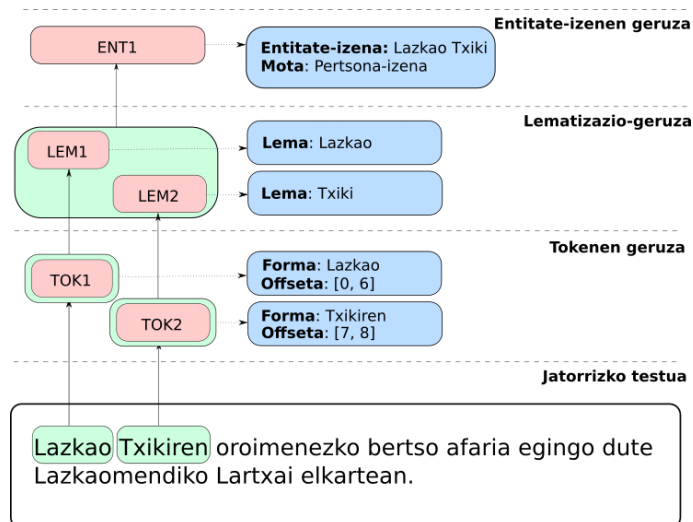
Entitate-izenen geruza

ENT1

Entitate-izena: Lazkao Txiki
Mota: Pertsona-izena

Lematizazio-geruza

LEM1

Lema: Lazkao

LEM2

Lema: Txiki

Tokenen geruza

TOK1

Forma: Lazkao
Offseta: [0, 6]

TOK2

Forma: Txikiren
Offseta: [7, 8]

Jatorrizko testua

Lazkao Txikiren oroimenezko bertso afaria egingo dute Lazkaomendiko Lartxai elkartean.